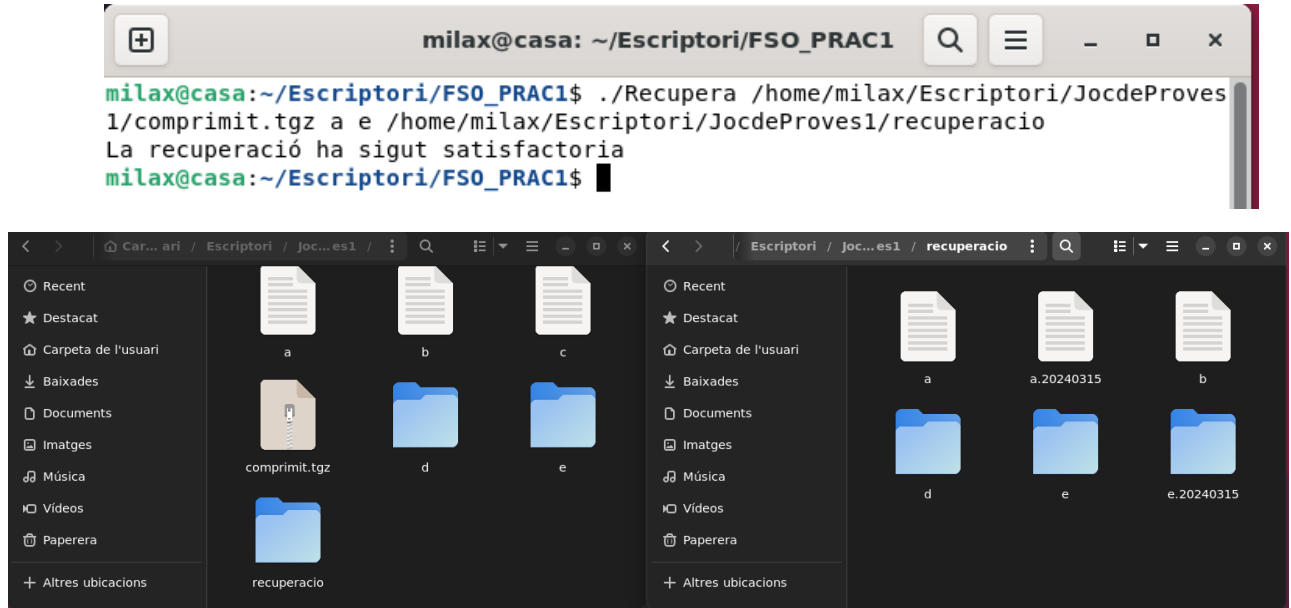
milax@casa: ~/Escriptori/FSO_PRAC1

milax@casa:~/Escriptori/FSO_PRAC1$ ./Recupera /home/milax/Escriptori/JocdeProves1/comprimit.tgz a e /home/milax/Escriptori/JocdeProves1/recuperacio
La recuperació ha sigut satisfactoria
milax@casa:~/Escriptori/FSO_PRAC1$

Car... ari / Escriptori / Joc...es1 /

Recent
Destacat
Carpeta de l'usuari
Baixades
Documents
Imatges
Música
Vídeos
Paperera
+ Altres ubicacions

a
b
c
comprimit.tgz
d
e
recuperacio

/ Escriptori / Joc...es1 / recuperacio

Recent
Destacat
Carpeta de l'usuari
Baixades
Documents
Imatges
Música
Vídeos
Paperera
+ Altres ubicacions

a
a.20240315
b
d
e
e.20240315